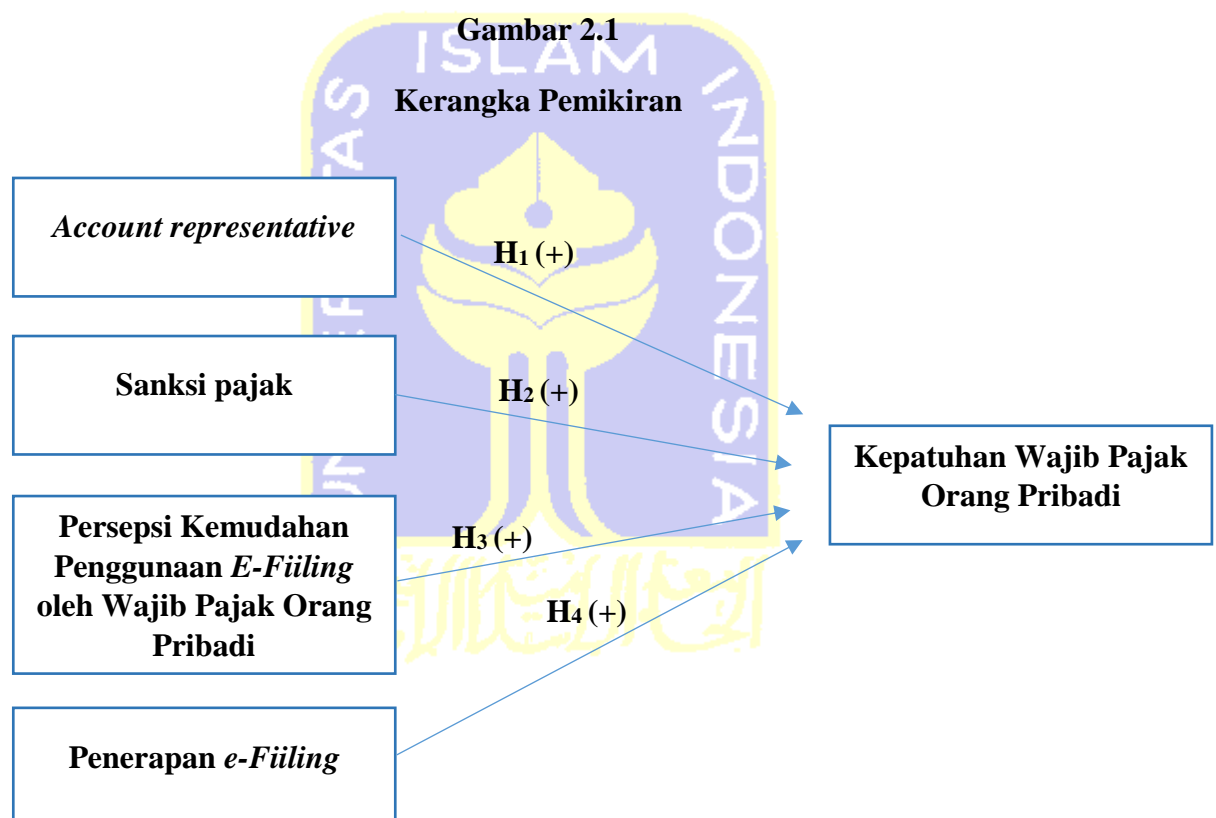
Gambar 2.1

Kerangka Pemikiran

Account representative

$H_1$ (+)

Sanksi pajak

$H_2$ (+)

Kepatuhan Wajib Pajak Orang Pribadi

Persepsi Kemudahan Penggunaan E-Fiiling oleh Wajib Pajak Orang Pribadi

$H_3$ (+)

$H_4$ (+)

Penerapan e-Fiiling

ISLAM INDONESIA